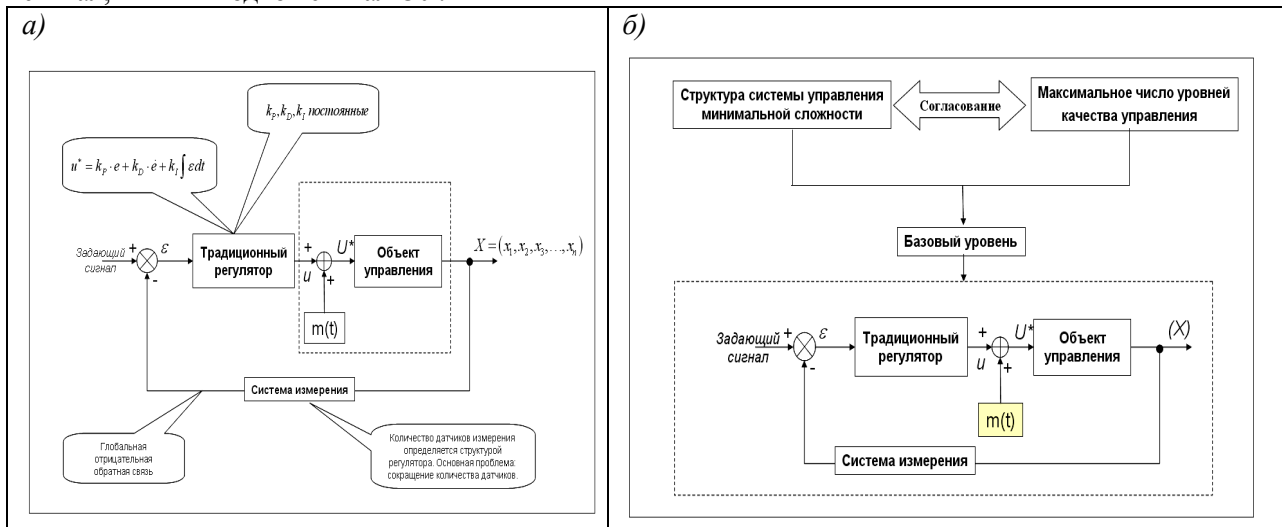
а)

$k_P, k_D, k_I$ постоянные

$u^* = k_P \cdot e + k_D \cdot \dot{e} + k_I \int \varepsilon dt$

Задающий сигнал
+
$\varepsilon$
-
Традиционный регулятор
+
$U^*$
u
+
Объект управления
$X = (x_1, x_2, x_3, \ldots, x_n)$
m(t)

Система измерения

Глобальная отрицательная обратная связь

Количество датчиков измерения определяется структурой регулятора. Основная проблема: сокращение количества датчиков.

б)

Структура системы управления минимальной сложности
Согласование
Максимальное число уровней качества управления

Базовый уровень

Задающий сигнал
+
$\varepsilon$
-
Традиционный регулятор
+
$U^*$
u
+
Объект управления
(X)
m(t)

Система измерения